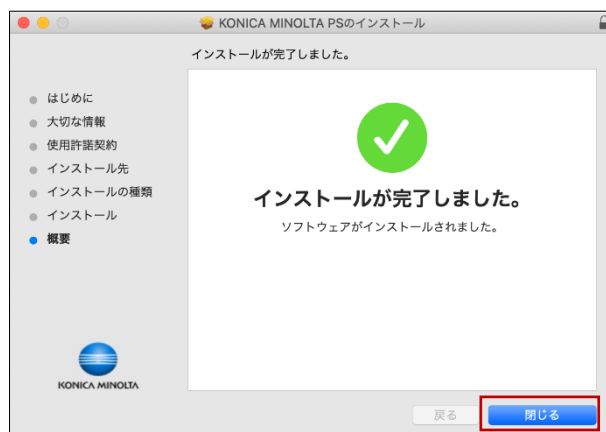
KONICA MINOLTA PSのインストール

インストールが完了しました。

はじめに
大切な情報
使用許諾契約
インストール先
インストールの種類
インストール
概要

インストールが完了しました。
ソフトウェアがインストールされました。

KONICA MINOLTA

戻る
閉じる